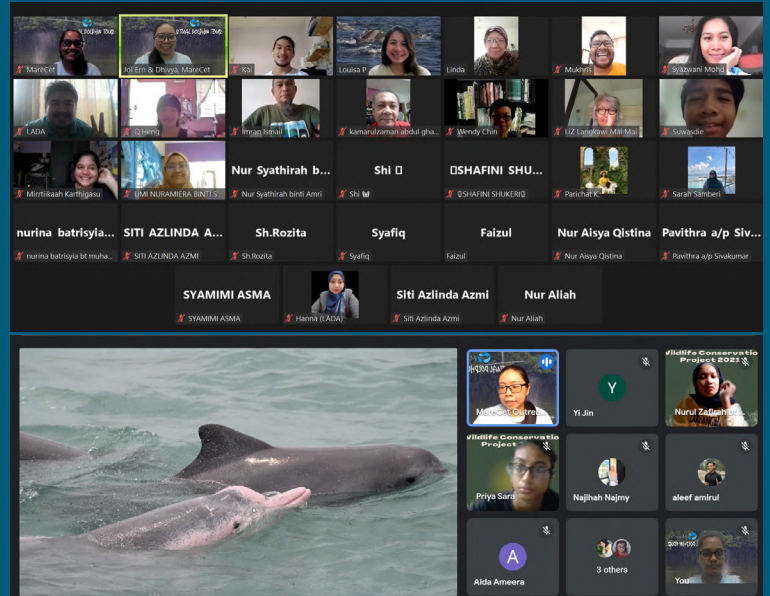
MareCet

Joi Ern & Dhivya, MareCet

Kai

Louisa P

Linda

Mukhriz

Syazwani Mohd

LADA

Q Heng

Imran Ismail

kamarulzaman abdul gha...

Wendy Chin

LiZ Langkawi Mai Mai

Suwasdie

Mirrttikaah Karthigasu

UMI NURAMIERA BINTI S...

Nur Syathirah b...

Nur Syathirah binti Amri

Shi

Shi

SHAFINI SHU...

SHAFINI SHUKERI

Parichat K.

Sarah Samberi

nurina batrisyia...

nurina batrisyia bt muha...

SITI AZLINDA A...

SITI AZLINDA AZMI

Sh.Rozita

Sh.Rozita

Syafiq

Syafiq

Faizul

Faizul

Nur Aisya Qistina

Nur Aisya Qistina

Pavithra a/p Siv...

Pavithra a/p Sivakumar

SYAMIMI ASMA

SYAMIMI ASMA

Hanna (LADA)

Siti Azlinda Azmi

Siti Azlinda Azmi

Nur Aliah

Nur Aliah

MareCet Outrea...

Y

Yi Jin

Wildlife Conservation Project 2021

Nurul Zafirah ...

Wildlife Conservation Project

Priya Sara...

Najihah Najmy

aleef amirul

A

Aida Ameera

3 others

You